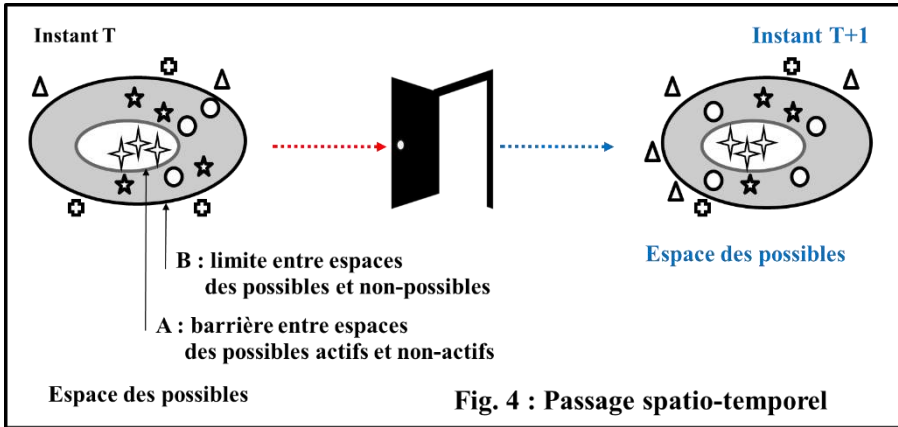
Instant T

Instant T+1

B : limite entre espaces des possibles et non-possibles

A : barrière entre espaces des possibles actifs et non-actifs

Espace des possibles

Espace des possibles

Fig. 4 : Passage spatio-temporel